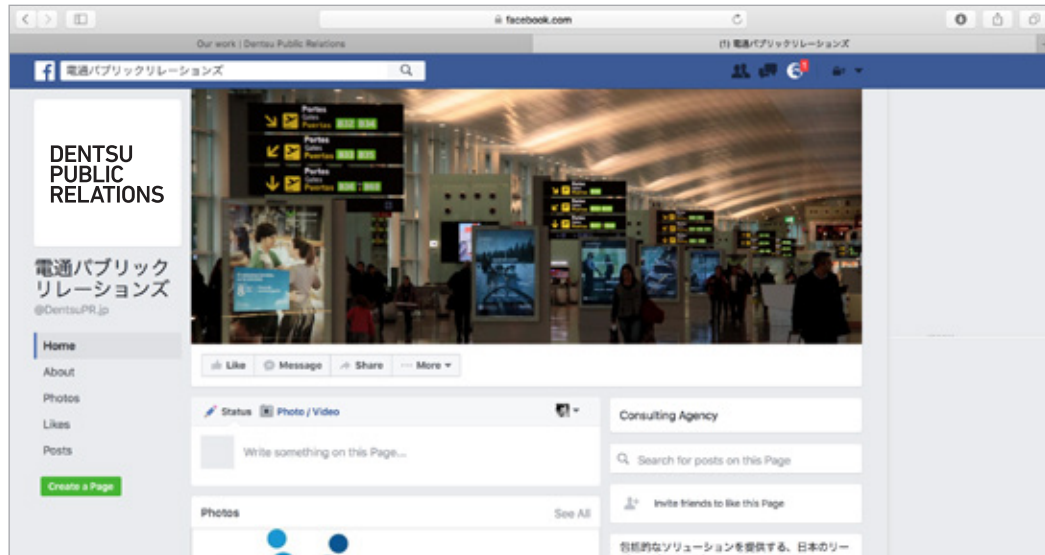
facebook.com

Our work | Dentsu Public Relations

(1) 電通パブリックリレーションズ

電通パブリックリレーションズ

Portes
Gates
Puertas B32 B34

Portes
Gates
Puertas B33 B31

Portes
Gates
Puertas B36 : B69

DENTSU PUBLIC RELATIONS

電通パブリック リレーションズ
@DentsuPR.jp

Home
About
Photos
Likes
Posts

Create a Page

Like
Message
Share
More

Status
Photo / Video

Write something on this Page...

Photos
See All

Consulting Agency

Search for posts on this Page

Invite friends to like this Page

包括的なソリューションを提供する、日本のリー